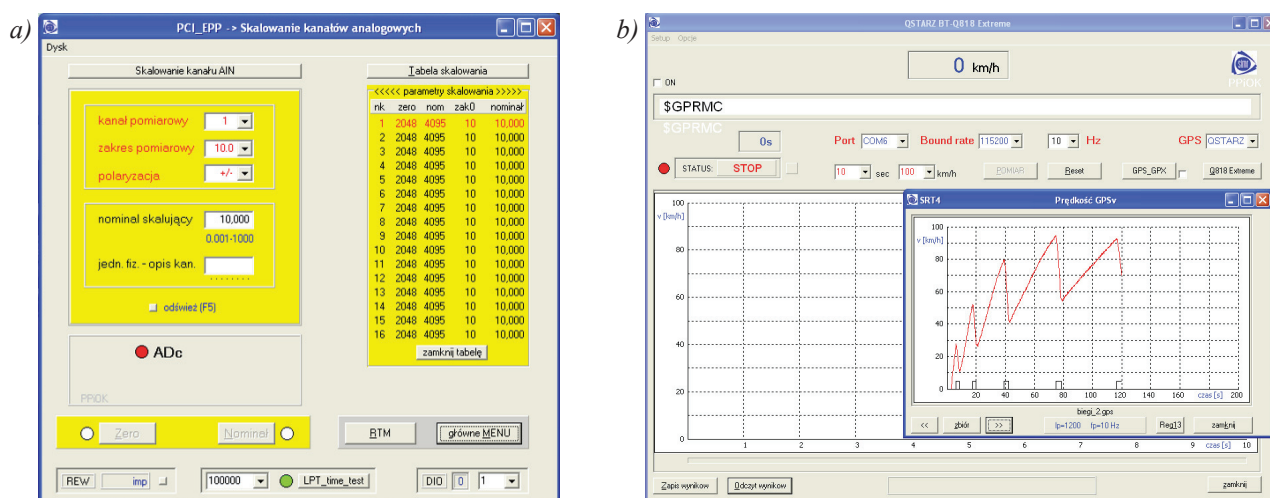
a)

PCI_EPP -> Skalowanie kanałów analogowych

Dysk

Skalowanie kanału AIN

Tabela skalowania

kanał pomiarowy 1

zakres pomiarowy 10.0

polaryzacja +/-

nominal skalujący 10,000

0.001-1000

jedn. fiz. - opis kan.

odśwież (F5)

<<<<< parametry skalowania >>>>>

| nk | zero | nom | zak0 | nominał |
|---|---|---|---|---|
| 1 | 2048 | 4095 | 10 | 10,000 |
| 2 | 2048 | 4095 | 10 | 10,000 |
| 3 | 2048 | 4095 | 10 | 10,000 |
| 4 | 2048 | 4095 | 10 | 10,000 |
| 5 | 2048 | 4095 | 10 | 10,000 |
| 6 | 2048 | 4095 | 10 | 10,000 |
| 7 | 2048 | 4095 | 10 | 10,000 |
| 8 | 2048 | 4095 | 10 | 10,000 |
| 9 | 2048 | 4095 | 10 | 10,000 |
| 10 | 2048 | 4095 | 10 | 10,000 |
| 11 | 2048 | 4095 | 10 | 10,000 |
| 12 | 2048 | 4095 | 10 | 10,000 |
| 13 | 2048 | 4095 | 10 | 10,000 |
| 14 | 2048 | 4095 | 10 | 10,000 |
| 15 | 2048 | 4095 | 10 | 10,000 |
| 16 | 2048 | 4095 | 10 | 10,000 |

zamknij tabelę

ADc

PPiOK

Zero

Nominał

RTM

główne MENU

REW imp

100000

LPT_time_test

DIO 0 1

b)

QSTARZ BT-Q818 Extreme

Setup Opcje

0 km/h

ON

$GPRMC

$GPRMC

0s

Port COM6

Bound rate 115200

10 Hz

GPS QSTARZ

PPiOK

STATUS: STOP

10 sec 100 km/h

POMIAR

Reset

GPS_GPX

Q818 Extreme

100

v [km/h]

80

60

40

20

0

1 2 3 4 5 6 7 8 9 10

czas [s]

SRT4

Prędkość GPSv

v [km/h]

100

80

60

40

20

0

20 40 60 80 100 120 140 160 180 200

czas [s]

biegi_2.gps

<<

zbiór

>>

lp=1200

fp=10 Hz

Reg13

zamknij

Zapis wyników

Odczyt wyników

zamknij